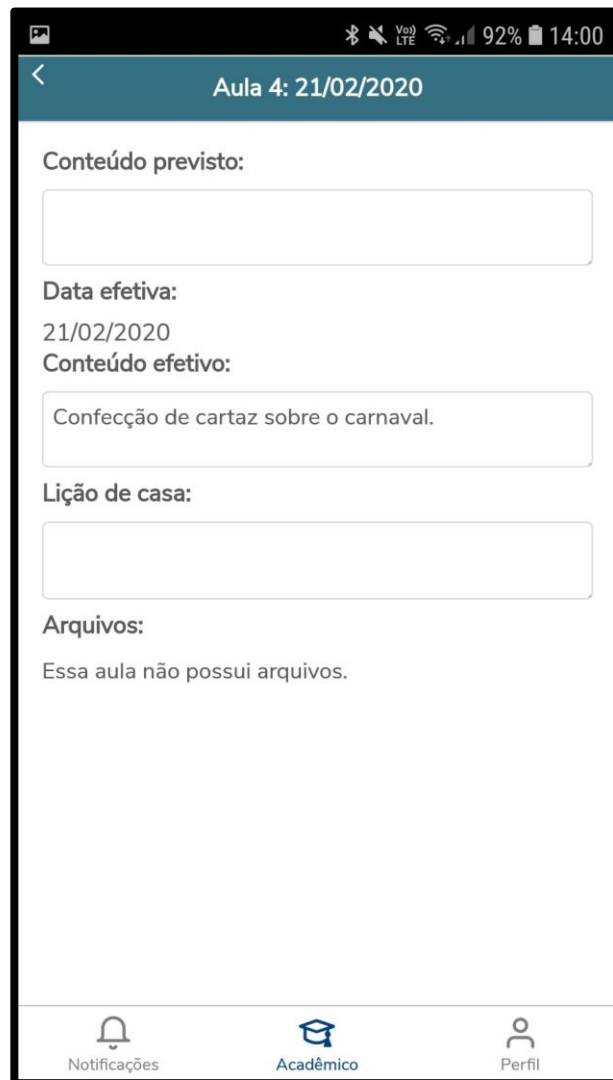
Vo) LTE 92% 14:00

<

Aula 4: 21/02/2020

Conteúdo previsto:

Data efetiva:

21/02/2020

Conteúdo efetivo:

Confecção de cartaz sobre o carnaval.

Lição de casa:

Arquivos:

Essa aula não possui arquivos.

Notificações

Acadêmico

Perfil